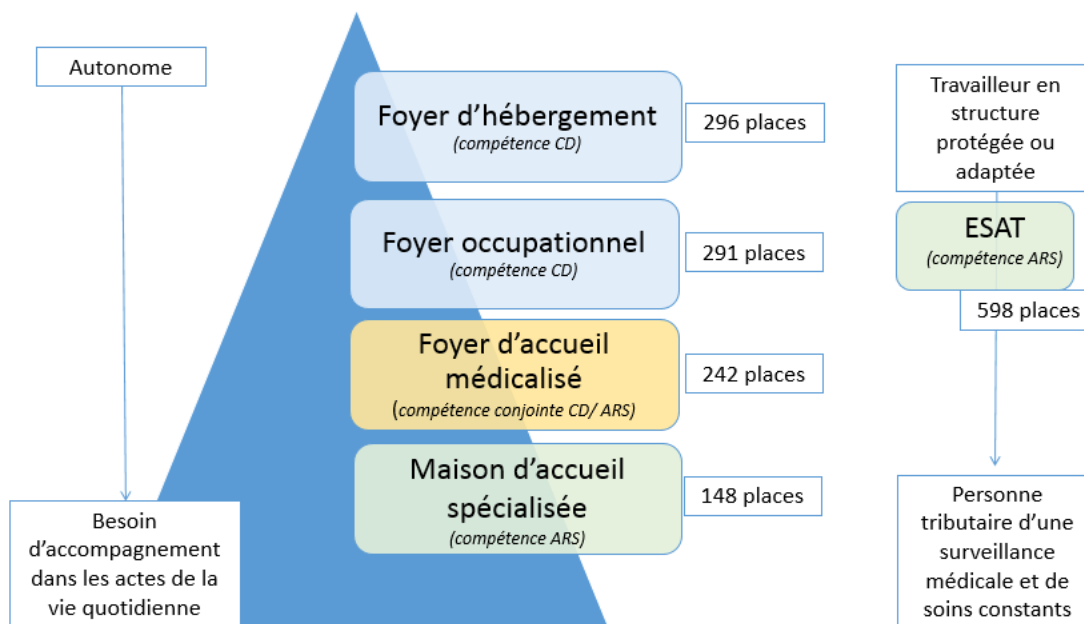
Autonome

Besoin d’accompagnement dans les actes de la vie quotidienne

Foyer d’hébergement
(compétence CD)

296 places

Foyer occupationnel
(compétence CD)

291 places

Foyer d’accueil médicalisé
(compétence conjointe CD/ ARS)

242 places

Maison d’accueil spécialisée
(compétence ARS)

148 places

Travailleur en structure protégée ou adaptée

ESAT
(compétence ARS)

598 places

Personne tributaire d’une surveillance médicale et de soins constants